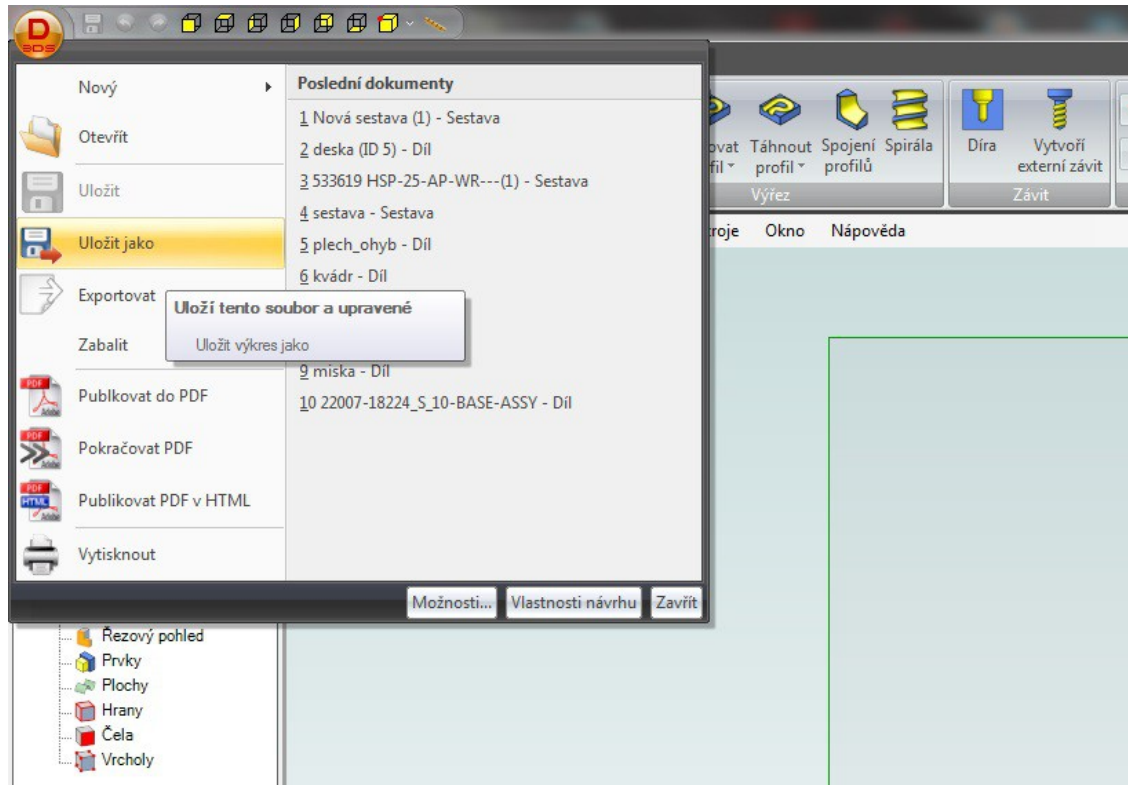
Nový
Otevřít
Uložit
Uložit jako
Exportovat
Zabalit
Publkovat do PDF
Pokračovat PDF
Publikovat PDF v HTML
Vytisknout

Poslední dokumenty
1 Nová sestava (1) - Sestava
2 deska (ID 5) - Díl
3 533619 HSP-25-AP-WR---(1) - Sestava
4 sestava - Sestava
5 plech_ohyb - Díl
6 kvádr - Díl
9 miska - Díl
10 22007-18224_S_10-BASE-ASSY - Díl

Uloží tento soubor a upravené
Uložit výkres jako

Možnosti... Vlastnosti návrhu Zavřít

ovat fil Táhnout profil Spojení profilů Spirála
Výřez
Díra Vytvoří externí závit
Závit

roje Okno Nápověda

Řezový pohled
Prvky
Plochy
Hrany
Čela
Vrcholy